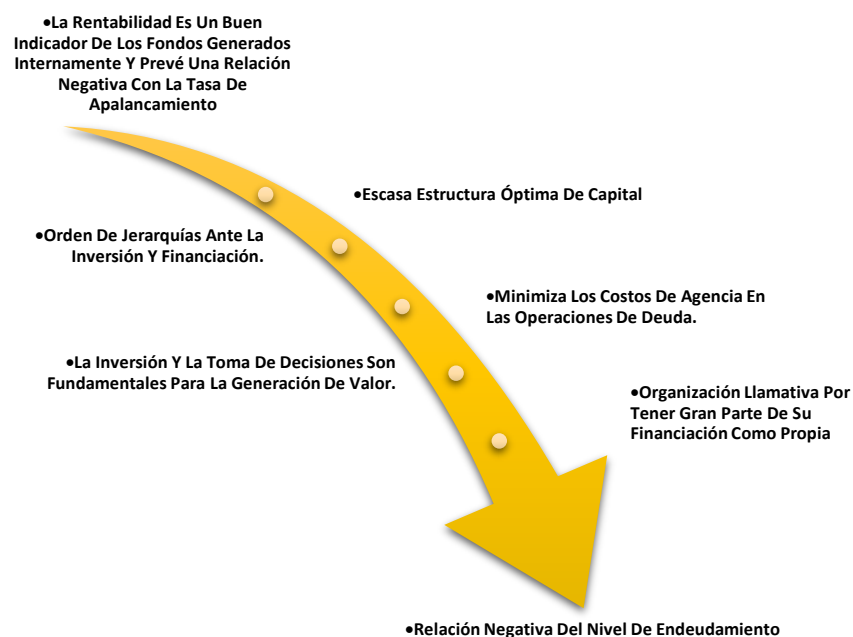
•La Rentabilidad Es Un Buen Indicador De Los Fondos Generados Internamente Y Prevé Una Relación Negativa Con La Tasa De Apalancamiento

•Escasa Estructura Óptima De Capital

•Orden De Jerarquías Ante La Inversión Y Financiación.

•Minimiza Los Costos De Agencia En Las Operaciones De Deuda.

•La Inversión Y La Toma De Decisiones Son Fundamentales Para La Generación De Valor.

•Organización Llamativa Por Tener Gran Parte De Su Financiación Como Propia

•Relación Negativa Del Nivel De Endeudamiento